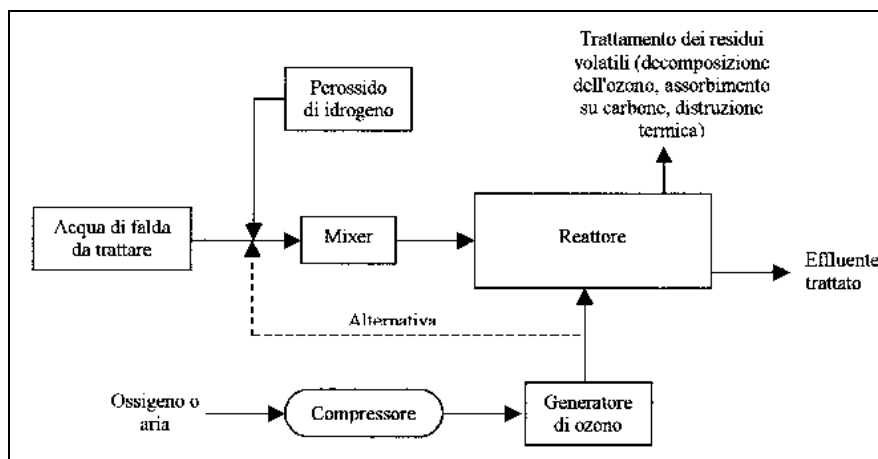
Trattamento dei residui volatili (decomposizione dell'ozono, assorbimento su carbone, distruzione termica)

Perossido di idrogeno

Acqua di falda da trattare

Mixer

Reattore

Effluente trattato

Alternativa

Ossigeno o aria

Compressore

Generatore di ozono